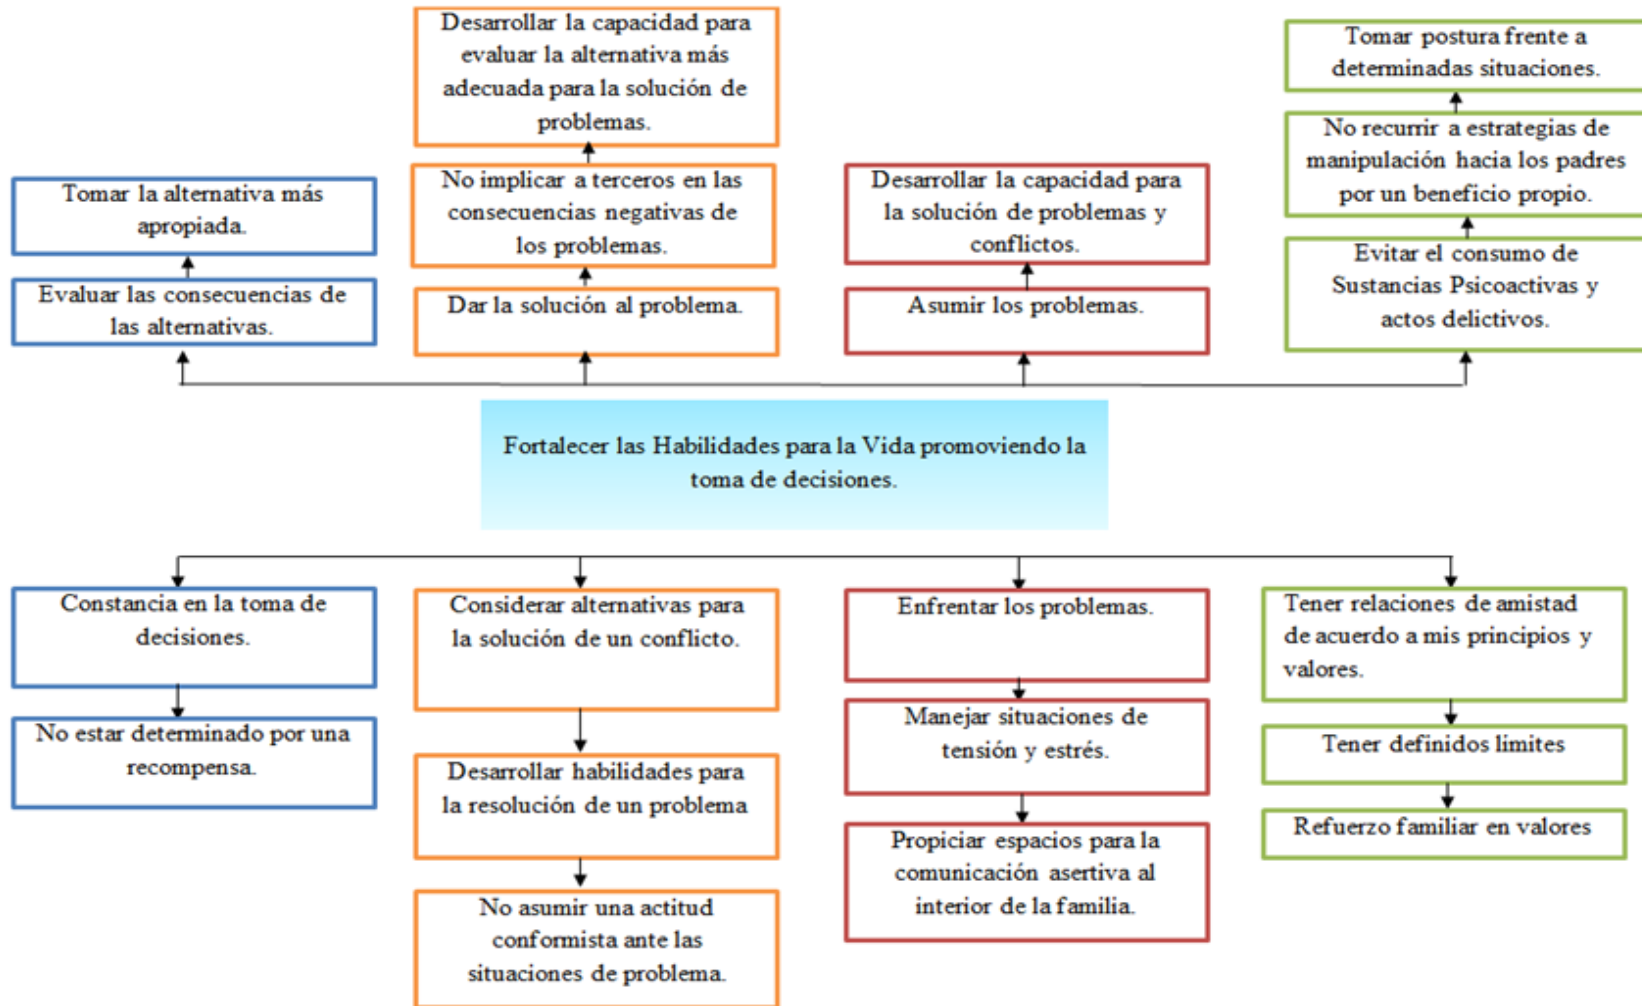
Tomar la alternativa más apropiada.

Evaluar las consecuencias de las alternativas.

Desarrollar la capacidad para evaluar la alternativa más adecuada para la solución de problemas.

No implicar a terceros en las consecuencias negativas de los problemas.

Dar la solución al problema.

Desarrollar la capacidad para la solución de problemas y conflictos.

Asumir los problemas.

Tomar postura frente a determinadas situaciones.

No recurrir a estrategias de manipulación hacia los padres por un beneficio propio.

Evitar el consumo de Sustancias Psicoactivas y actos delictivos.

Fortalecer las Habilidades para la Vida promoviendo la toma de decisiones.

Constancia en la toma de decisiones.

No estar determinado por una recompensa.

Considerar alternativas para la solución de un conflicto.

Desarrollar habilidades para la resolución de un problema

No asumir una actitud conformista ante las situaciones de problema.

Enfrentar los problemas.

Manejar situaciones de tensión y estrés.

Propiciar espacios para la comunicación asertiva al interior de la familia.

Tener relaciones de amistad de acuerdo a mis principios y valores.

Tener definidos limites

Refuerzo familiar en valores